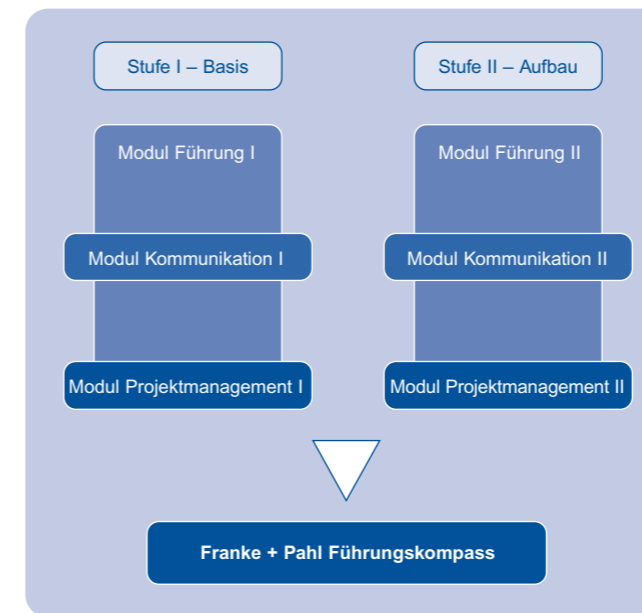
Stufe I – Basis

Modul Führung I

Modul Kommunikation I

Modul Projektmanagement I

Stufe II – Aufbau

Modul Führung II

Modul Kommunikation II

Modul Projektmanagement II

Franke + Pahl Führungskompass